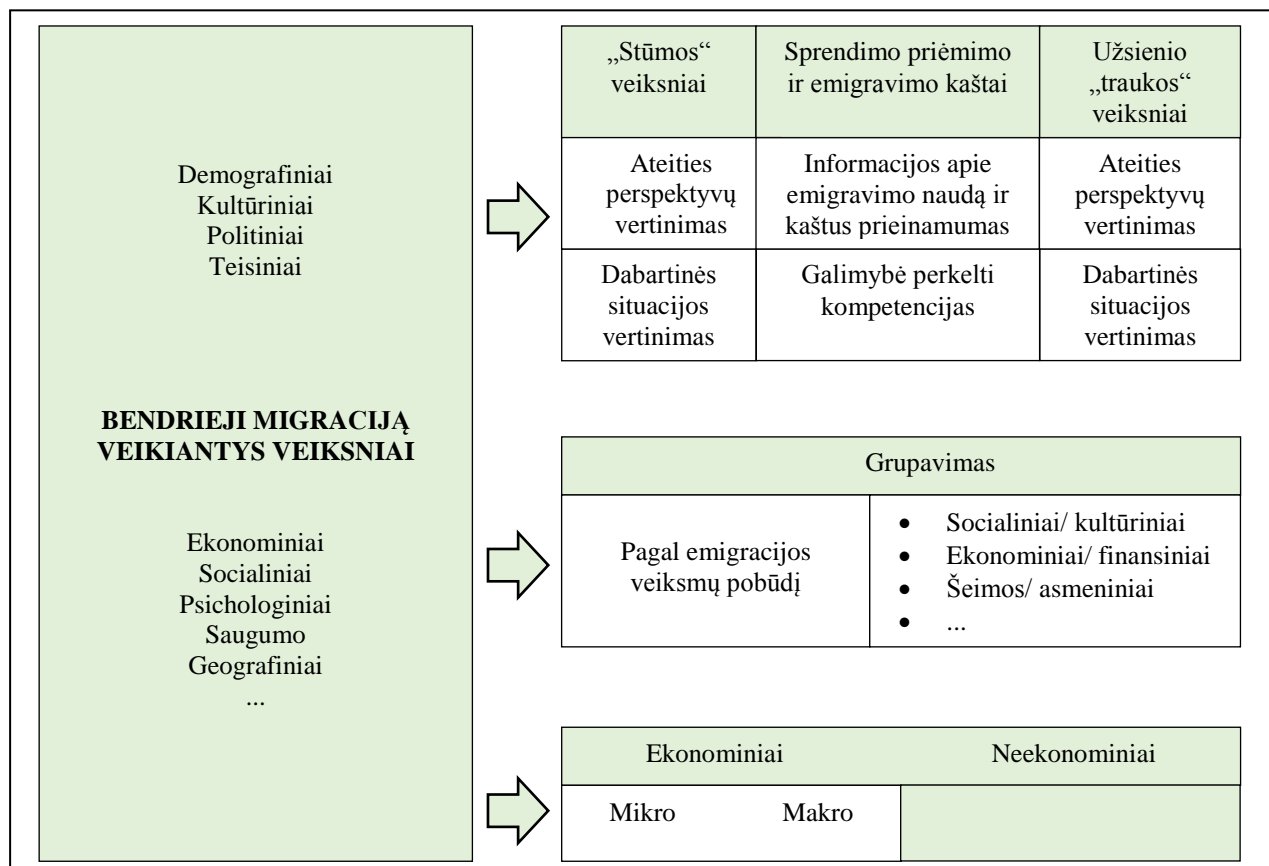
Demografiniai
Kultūriniai
Politiniai
Teisiniai

**BENDRIEJI MIGRACIJĄ VEIKIANTYS VEIKSNIAI**

Ekonominiai
Socialiniai
Psichologiniai
Saugumo
Geografiniai
...

| „Stūmos“ veiksniai | Sprendimo priėmimo ir emigravimo kaštai | Užsienio „traukos“ veiksniai |
|---|---|---|
| Ateities perspektyvų vertinimas | Informacijos apie emigravimo naudą ir kaštus prieinamumas | Ateities perspektyvų vertinimas |
| Dabartinės situacijos vertinimas | Galimybė perkelti kompetencijas | Dabartinės situacijos vertinimas |

| Grupavimas | |
|---|---|
| Pagal emigracijos veiksmų pobūdį | • Socialiniai/ kultūriniai<br>• Ekonominiai/ finansiniai<br>• Šeimos/ asmeniniai<br>• ... |

| Ekonominiai | | Neekonominiai |
|---|---|---|
| Mikro | Makro | |